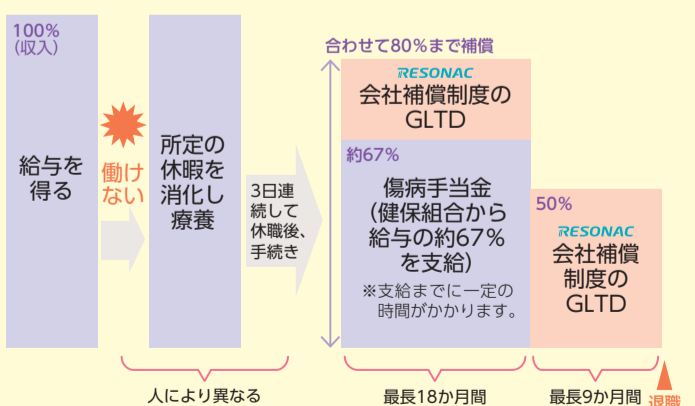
100%
(収入)

給与を得る

働けない

所定の休暇を消化し療養

3日連続して休職後、手続き

合わせて80%まで補償

RESONAC
会社補償制度のGLTD

約67%

傷病手当金
(健保組合から給与の約67%を支給)

※支給までに一定の時間がかかります。

50%

RESONAC
会社補償制度のGLTD

人により異なる

最長18か月間

最長9か月間

退職